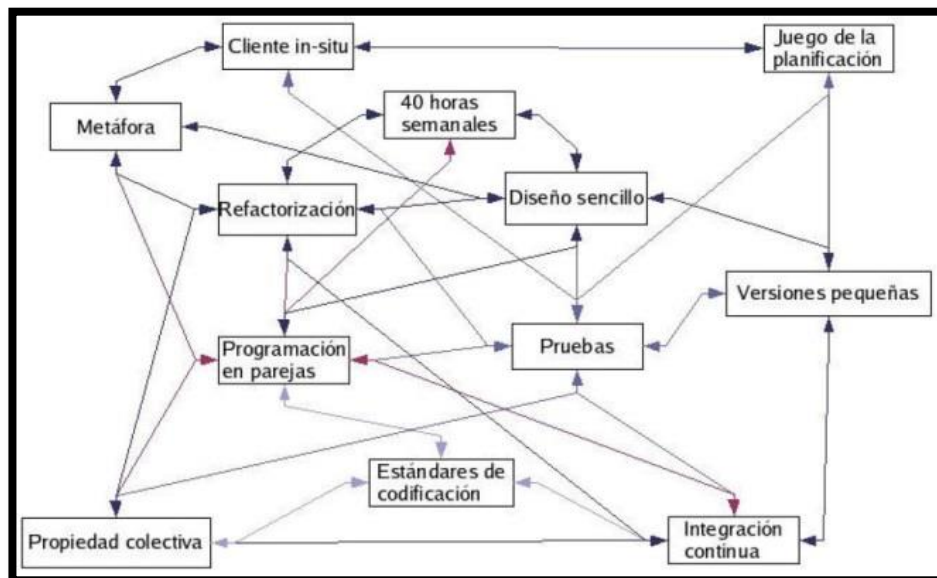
Cliente in-situ

Juego de la planificación

Metáfora

40 horas semanales

Refactorización

Diseño sencillo

Versiones pequeñas

Programación en parejas

Pruebas

Estándares de codificación

Propiedad colectiva

Integración continua